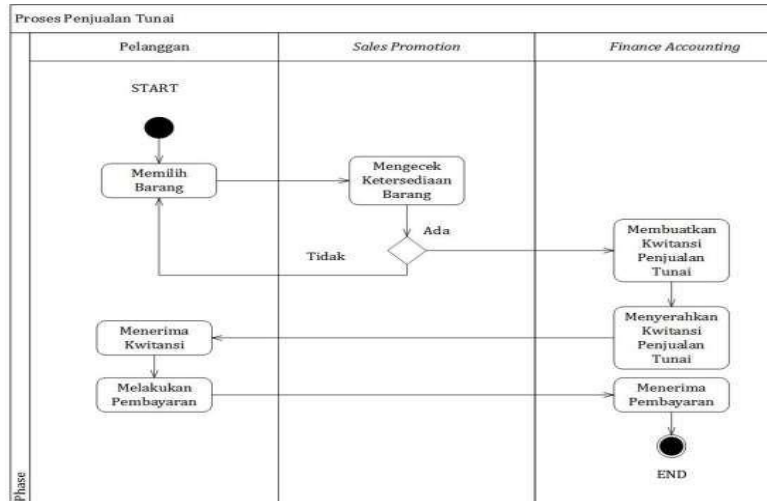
Proses Penjualan Tunai

Pelanggan

Sales Promotion

Finance Accounting

Phase

START

Memilih Barang

Mengecek Ketersediaan Barang

Ada

Tidak

Membuatkan Kwitansi Penjualan Tunai

Menyerahkan Kwitansi Penjualan Tunai

Menerima Kwitansi

Melakukan Pembayaran

Menerima Pembayaran

END